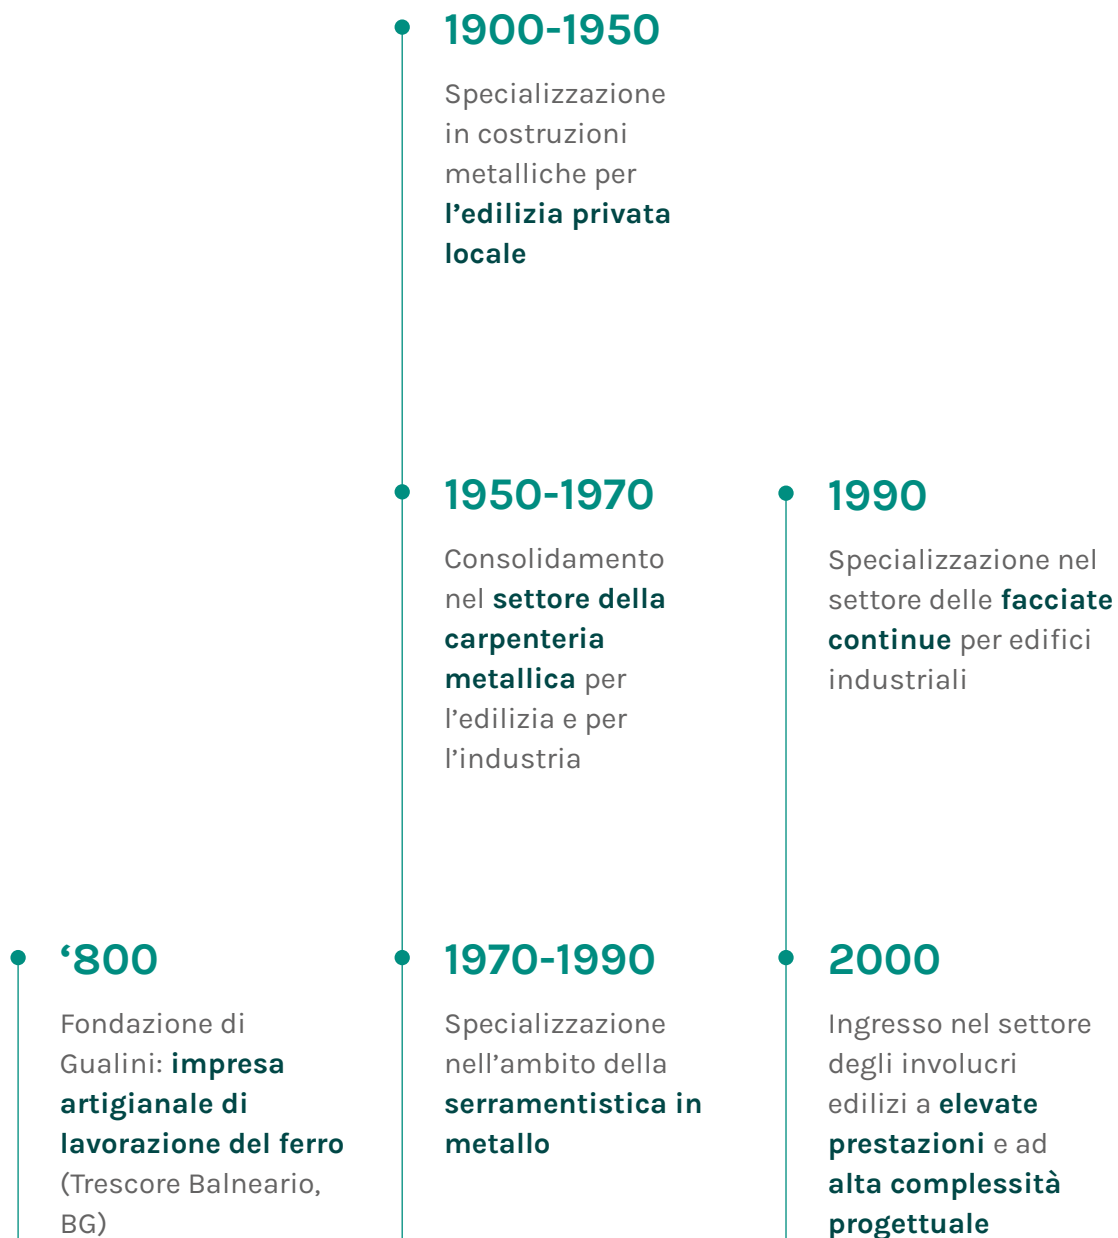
1900-1950

Specializzazione in costruzioni metalliche per l'edilizia privata locale

1950-1970

Consolidamento nel settore della carpenteria metallica per l'edilizia e per l'industria

1990

Specializzazione nel settore delle facciate continue per edifici industriali

'800

Fondazione di Gualini: impresa artigianale di lavorazione del ferro (Trescore Balneario, BG)

1970-1990

Specializzazione nell'ambito della serramentistica in metallo

2000

Ingresso nel settore degli involucri edilizi a elevate prestazioni e ad alta complessità progettuale